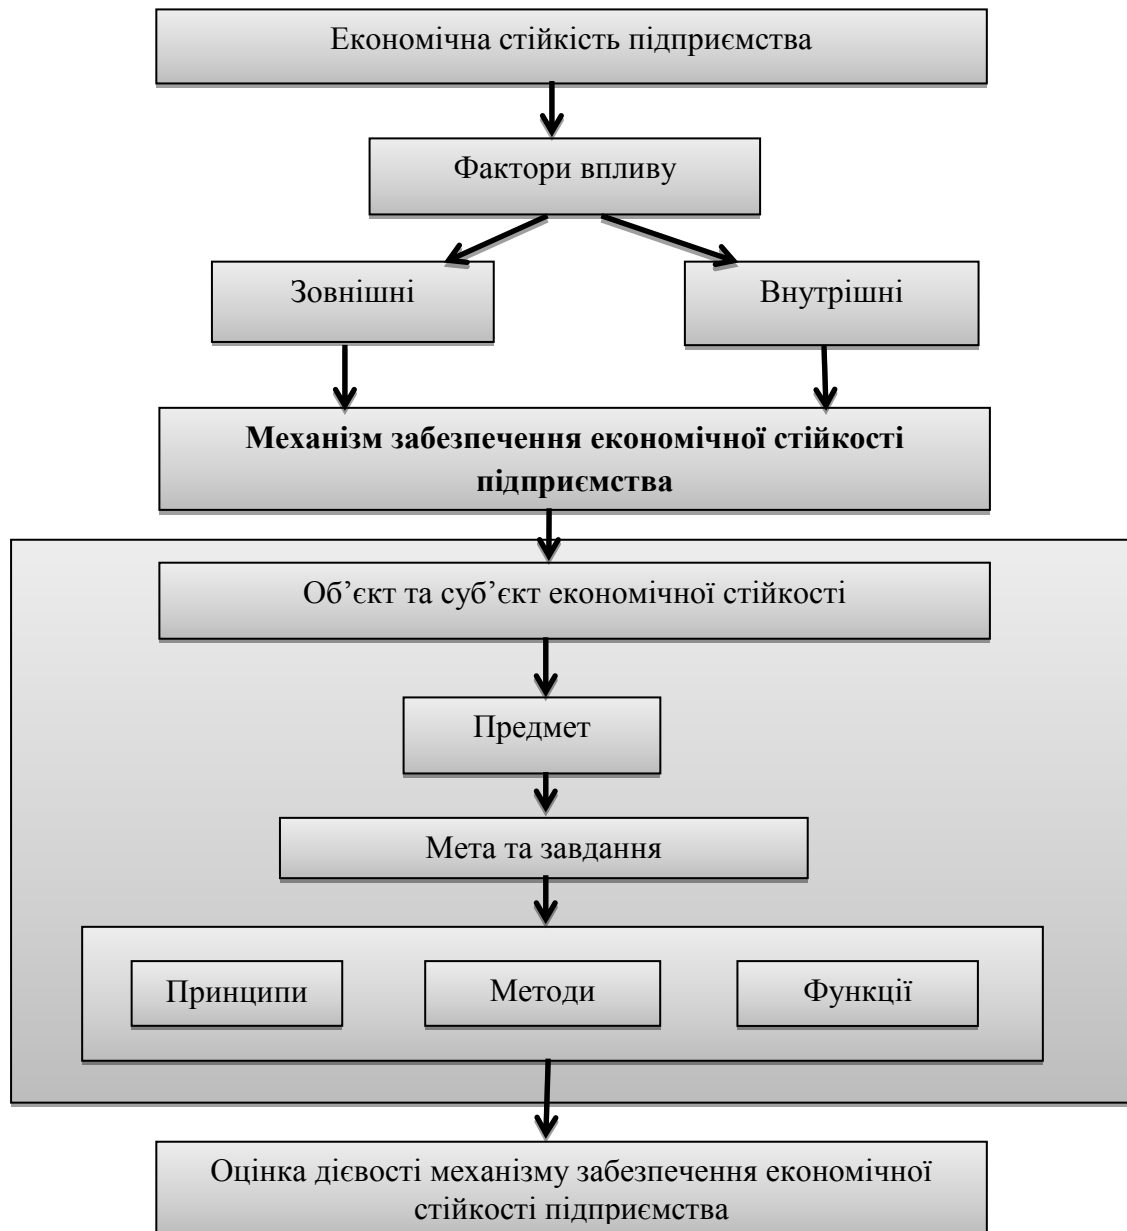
Економічна стійкість підприємства

Фактори впливу

Зовнішні

Внутрішні

**Механізм забезпечення економічної стійкості підприємства**

Об’єкт та суб’єкт економічної стійкості

Предмет

Мета та завдання

Принципи

Методи

Функції

Оцінка дієвості механізму забезпечення економічної стійкості підприємства